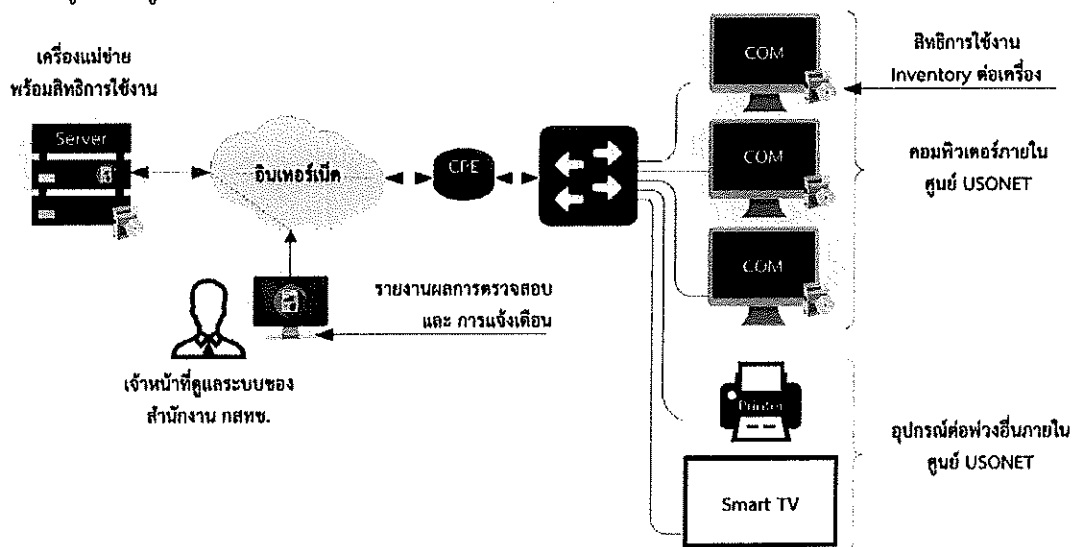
เครื่องแม่ข่าย พร้อมสิทธิการใช้งาน

Server

อินเทอร์เน็ต

CPE

COM

COM

COM

สิทธิการใช้งาน Inventory ต่อเครื่อง

คอมพิวเตอร์ภายในศูนย์ USONET

รายงานผลการตรวจสอบ และ การแจ้งเตือน

เจ้าหน้าที่ดูแลระบบของสำนักงาน กสทช.

Printer

Smart TV

อุปกรณ์ต่อพ่วงอื่นภายในศูนย์ USONET